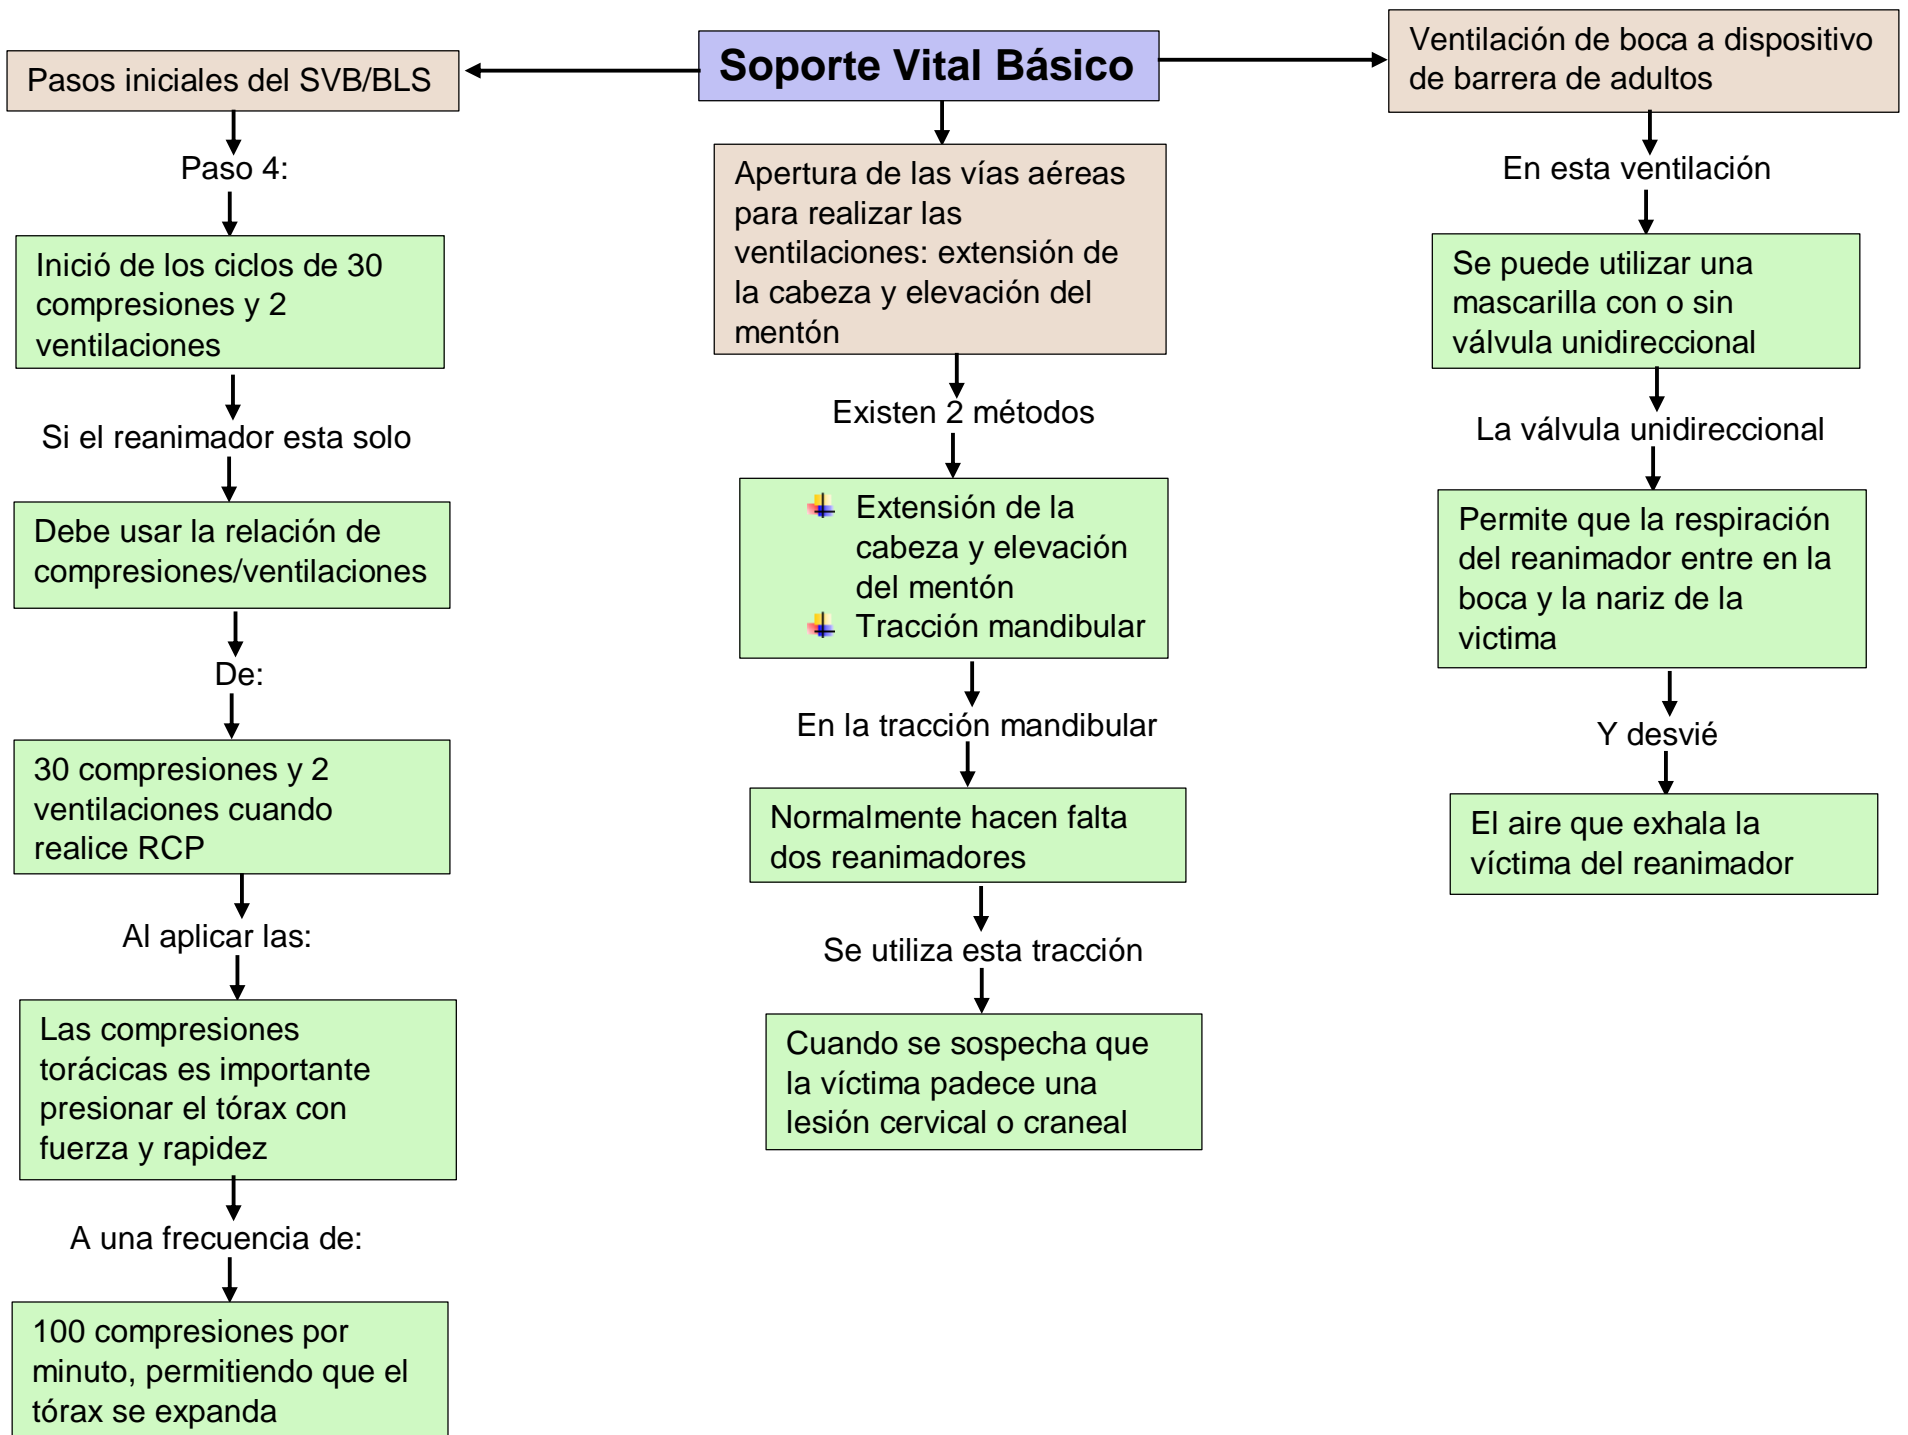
Soporte Vital Básico

Pasos iniciales del SVB/BLS

Paso 4:

Inició de los ciclos de 30 compresiones y 2 ventilaciones

Si el reanimador esta solo

Debe usar la relación de compresiones/ventilaciones

De:

30 compresiones y 2 ventilaciones cuando realice RCP

Al aplicar las:

Las compresiones torácicas es importante presionar el tórax con fuerza y rapidez

A una frecuencia de:

100 compresiones por minuto, permitiendo que el tórax se expanda

Apertura de las vías aéreas para realizar las ventilaciones: extensión de la cabeza y elevación del mentón

Existen 2 métodos

Extensión de la cabeza y elevación del mentón
Tracción mandibular

En la tracción mandibular

Normalmente hacen falta dos reanimadores

Se utiliza esta tracción

Cuando se sospecha que la víctima padece una lesión cervical o craneal

Ventilación de boca a dispositivo de barrera de adultos

En esta ventilación

Se puede utilizar una mascarilla con o sin válvula unidireccional

La válvula unidireccional

Permite que la respiración del reanimador entre en la boca y la nariz de la victima

Y desvié

El aire que exhala la víctima del reanimador